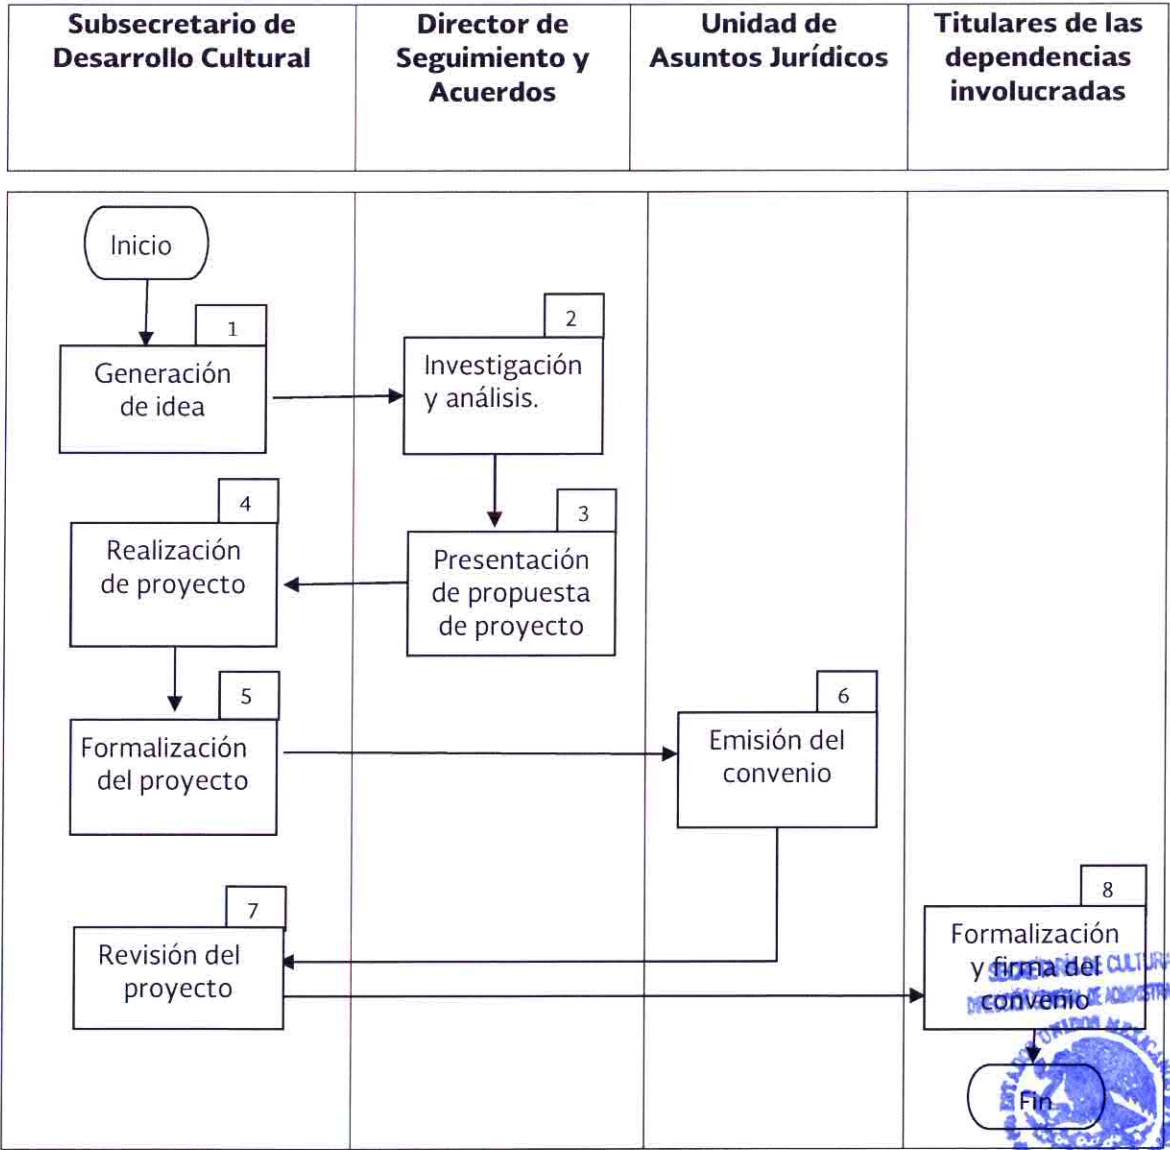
| Subsecretario de Desarrollo Cultural | Director de Seguimiento y Acuerdos | Unidad de Asuntos Jurídicos | Titulares de las dependencias involucradas |
|---|---|---|---|

Inicio

1
Generación de idea

2
Investigación y análisis.

3
Presentación de propuesta de proyecto

4
Realización de proyecto

5
Formalización del proyecto

6
Emisión del convenio

7
Revisión del proyecto

8
Formalización y firma del convenio

Fin

SECRETARÍA DE CULTURA
DIRECCIÓN GENERAL DE ADMINISTRA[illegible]
ESTADOS UNIDOS MEXICANOS